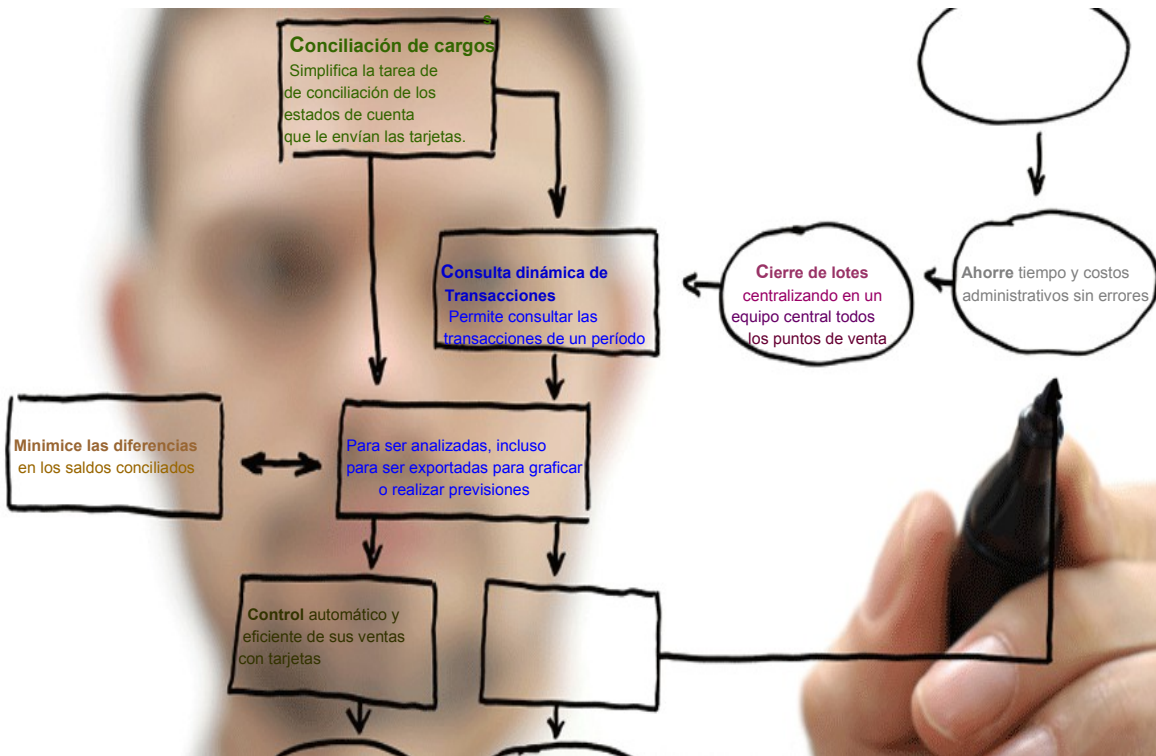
s

Conciliación de cargos
Simplifica la tarea de de conciliación de los estados de cuenta que le envían las tarjetas.

Consulta dinámica de Transacciones
Permite consultar las transacciones de un período

Cierre de lotes
centralizando en un equipo central todos los puntos de venta

Ahorre tiempo y costos administrativos sin errores

Minimice las diferencias en los saldos conciliados

Para ser analizadas, incluso para ser exportadas para graficar o realizar previsiones

Control automático y eficiente de sus ventas con tarjetas